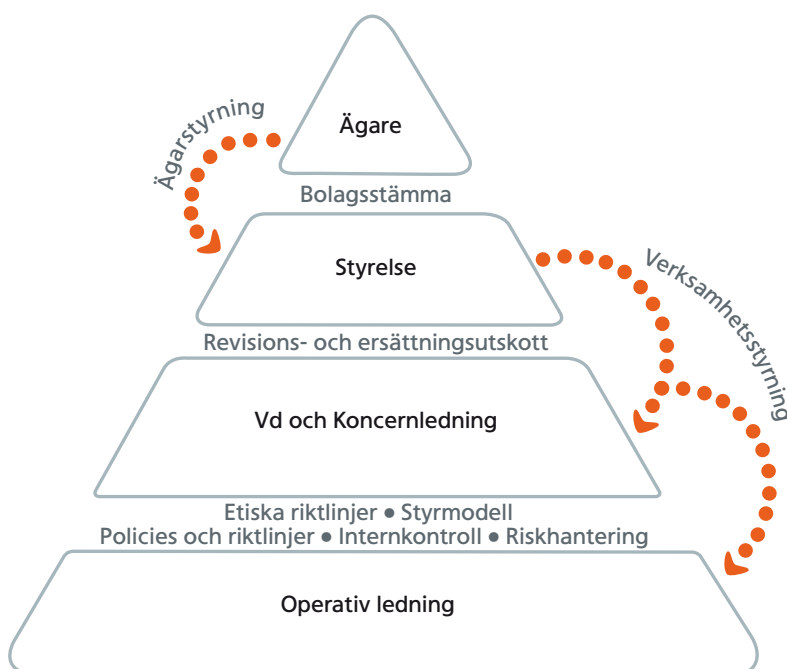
Ägarstyrning

Ägare

Bolagsstämma

Styrelse

Verksamhetsstyrning

Revisions- och ersättningsutskott

Vd och Koncernledning

Etiska riktlinjer ● Styrmodell
Policies och riktlinjer ● Internkontroll ● Riskhantering

Operativ ledning